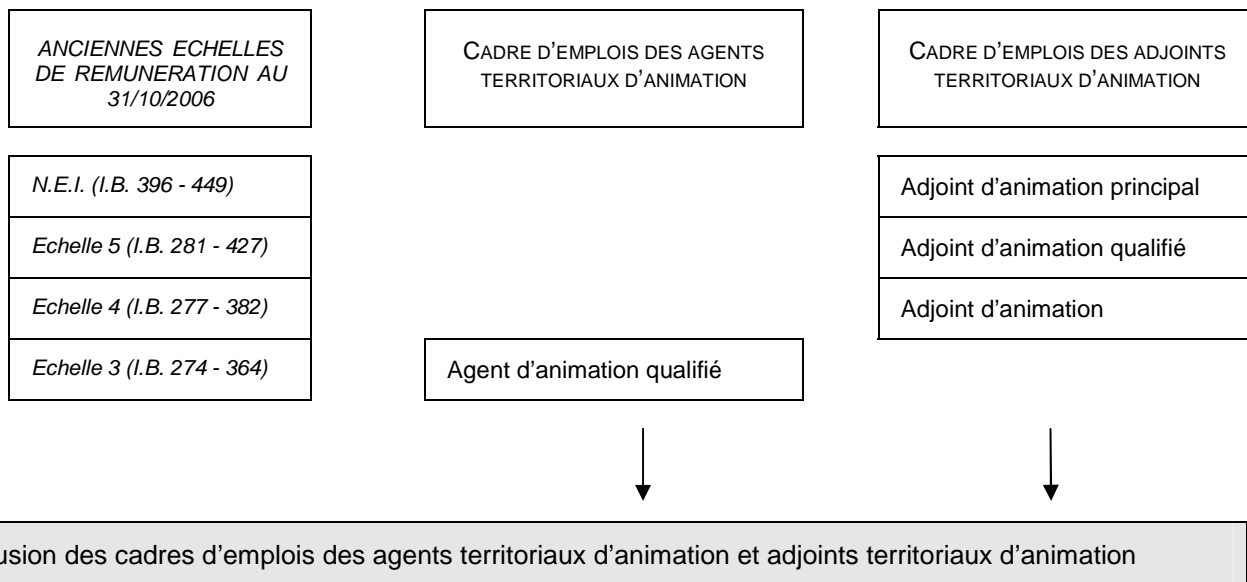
ANCIENNES ECHELLES DE REMUNERATION AU 31/10/2006

CADRE D'EMPLOIS DES AGENTS TERRITORIAUX D'ANIMATION

CADRE D'EMPLOIS DES ADJOINTS TERRITORIAUX D'ANIMATION

N.E.I. (I.B. 396 - 449)

Echelle 5 (I.B. 281 - 427)

Echelle 4 (I.B. 277 - 382)

Echelle 3 (I.B. 274 - 364)

Agent d'animation qualifié

Adjoint d'animation principal

Adjoint d'animation qualifié

Adjoint d'animation

usion des cadres d'emplois des agents territoriaux d'animation et adjoints territoriaux d'animation